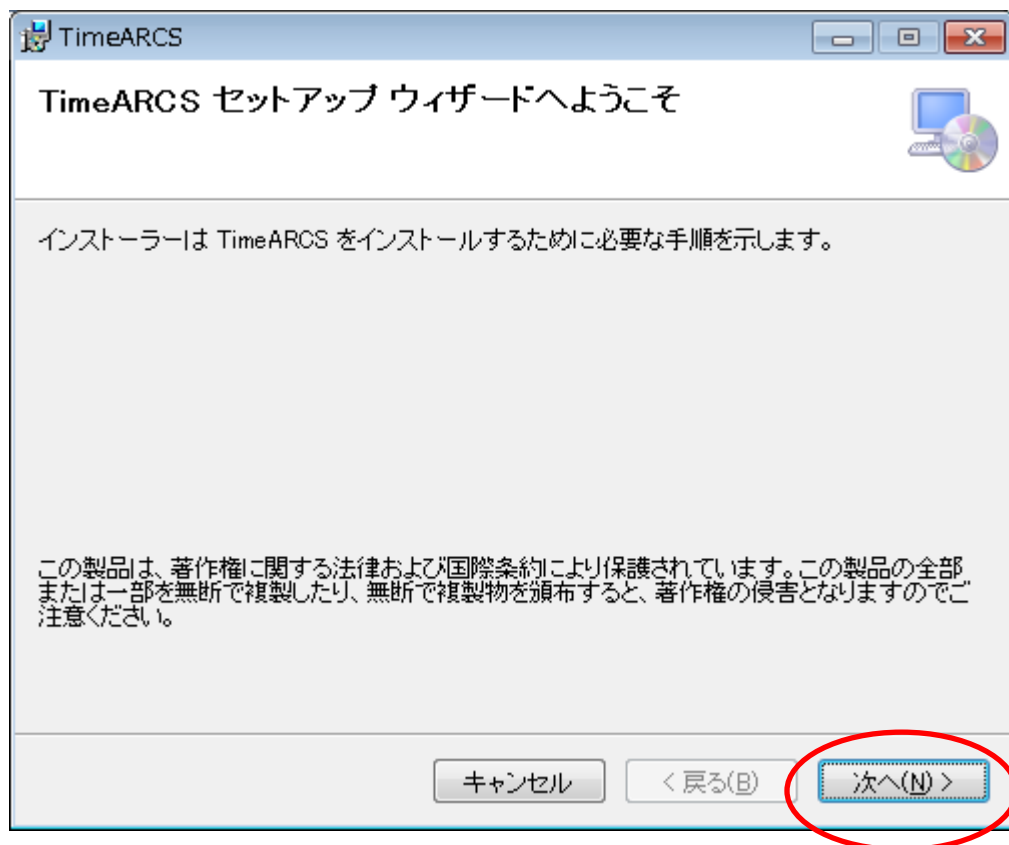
TimeARCS

TimeARCS セットアップ ウィザードへようこそ

インストーラーは TimeARCS をインストールするために必要な手順を示します。

この製品は、著作権に関する法律および国際条約により保護されています。この製品の全部または一部を無断で複製したり、無断で複製物を頒布すると、著作権の侵害となりますのでご注意ください。

キャンセル

< 戻る(B)

次へ(N) >